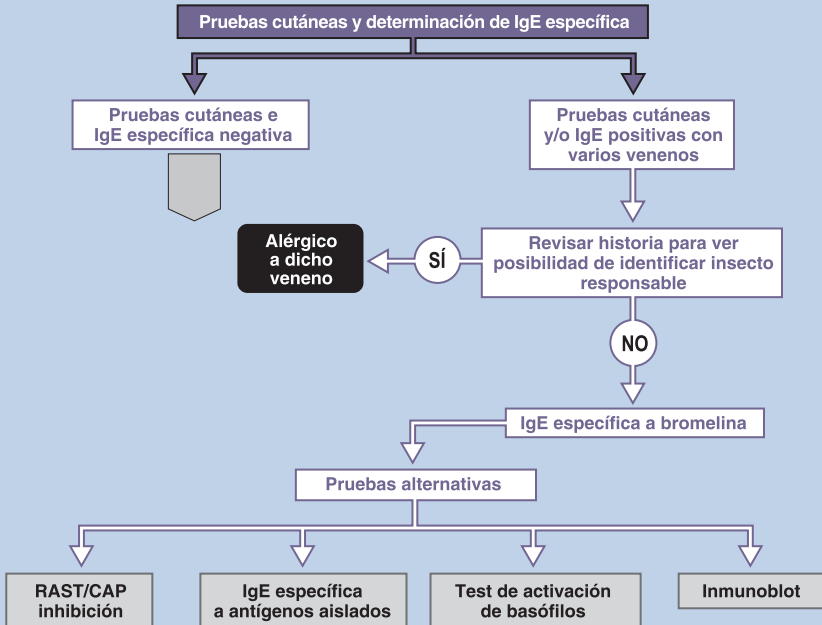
Pruebas cutáneas y determinación de IgE específica

Pruebas cutáneas e IgE específica negativa

Pruebas cutáneas y/o IgE positivas con varios venenos

Alérgico a dicho veneno

SÍ

Revisar historia para ver posibilidad de identificar insecto responsable

NO

IgE específica a bromelina

Pruebas alternativas

RAST/CAP inhibición

IgE específica a antígenos aislados

Test de activación de basófilos

Inmunoblot